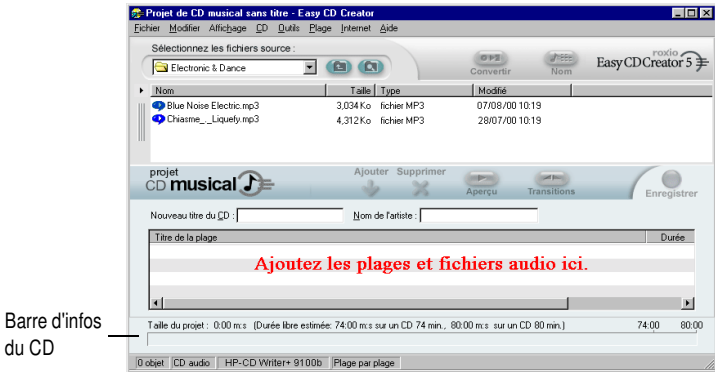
Projet de CD musical sans titre - Easy CD Creator

Fichier Modifier Affichage CD Outils Plage Internet Aide

Sélectionnez les fichiers source :

Electronic & Dance

Convertir

Nom

roxio
Easy CD Creator 5

| Nom | Taille | Type | Modifié |
|---|---|---|---|
| Blue Noise Electric.mp3 | 3,034 Ko | fichier MP3 | 07/08/00 10:19 |
| Chiasme_._Liquefy.mp3 | 4,312 Ko | fichier MP3 | 28/07/00 10:19 |

projet
CD musical

Ajouter

Supprimer

Aperçu

Transitions

Enregistrer

Nouveau titre du CD :

Nom de l'artiste :

Titre de la plage

Durée

Ajoutez les plages et fichiers audio ici.

Barre d'infos du CD

Taille du projet : 0:00 m:s (Durée libre estimée: 74:00 m:s sur un CD 74 min., 80:00 m:s sur un CD 80 min.)

74:00

80:00

0 objet

CD audio

HP-CD Writer+ 9100b

Plage par plage